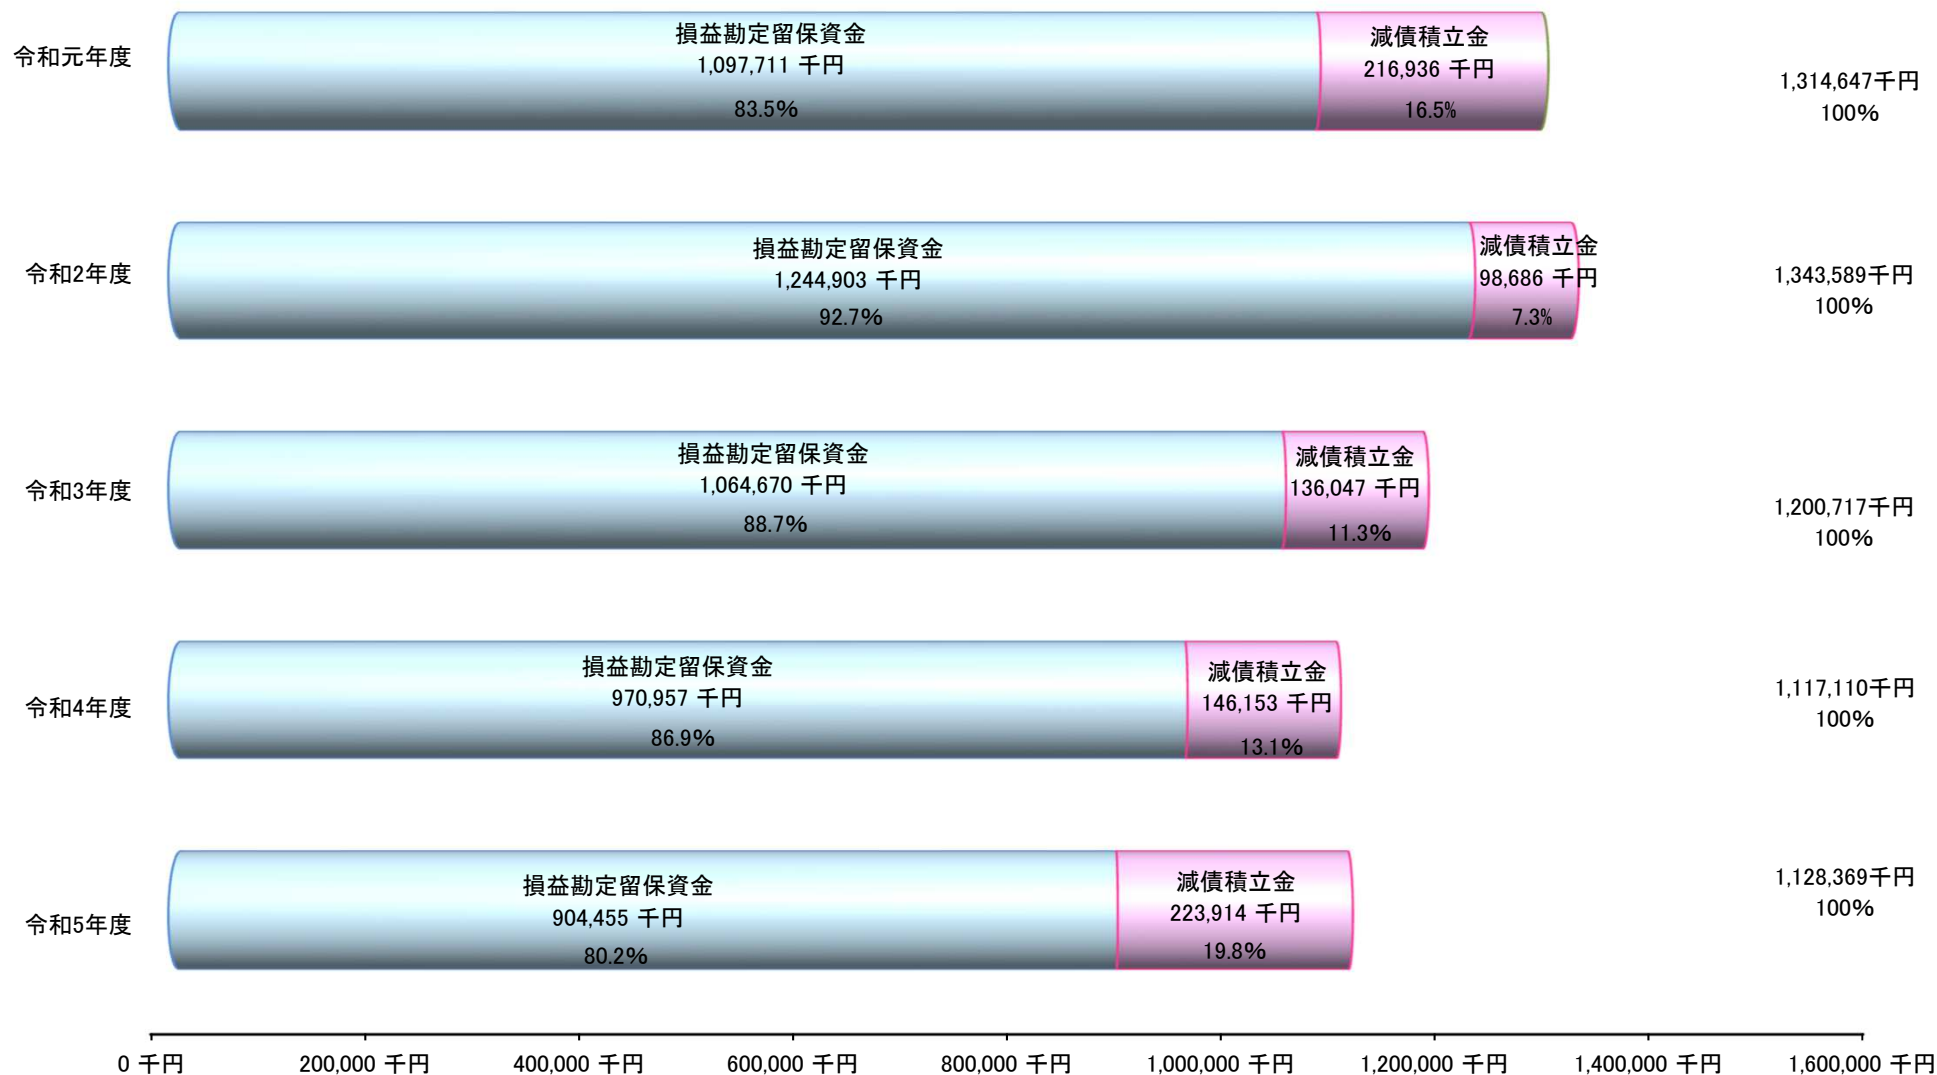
令和元年度
損益勘定留保資金
1,097,711 千円
83.5%
減債積立金
216,936 千円
16.5%
1,314,647千円
100%

令和2年度
損益勘定留保資金
1,244,903 千円
92.7%
減債積立金
98,686 千円
7.3%
1,343,589千円
100%

令和3年度
損益勘定留保資金
1,064,670 千円
88.7%
減債積立金
136,047 千円
11.3%
1,200,717千円
100%

令和4年度
損益勘定留保資金
970,957 千円
86.9%
減債積立金
146,153 千円
13.1%
1,117,110千円
100%

令和5年度
損益勘定留保資金
904,455 千円
80.2%
減債積立金
223,914 千円
19.8%
1,128,369千円
100%

0 千円
200,000 千円
400,000 千円
600,000 千円
800,000 千円
1,000,000 千円
1,200,000 千円
1,400,000 千円
1,600,000 千円